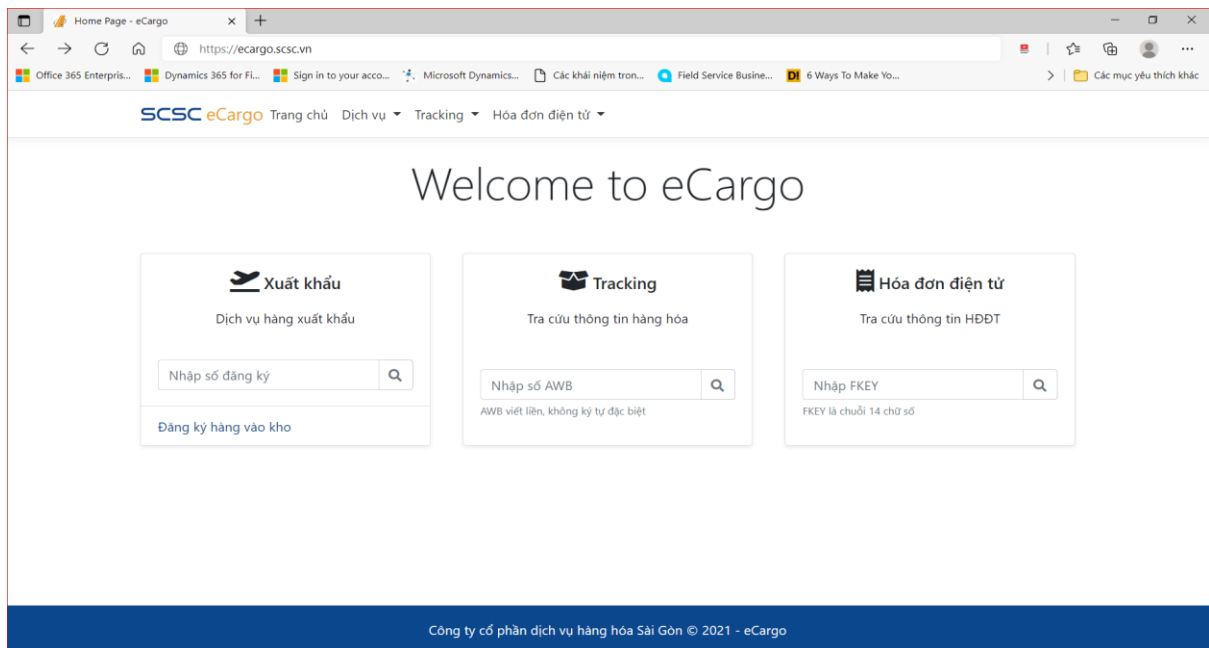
Home Page - eCargo

https://ecargo.scsc.vn

Office 365 Enterpris... Dynamics 365 for Fi... Sign in to your acco... Microsoft Dynamics... Các khái niệm tron... Field Service Busine... 6 Ways To Make Yo... Các mục yêu thích khác

SCSC eCargo Trang chủ Dịch vụ Tracking Hóa đơn điện tử

Welcome to eCargo

Xuất khẩu

Dịch vụ hàng xuất khẩu

Nhập số đăng ký

Đăng ký hàng vào kho

Tracking

Tra cứu thông tin hàng hóa

Nhập số AWB

AWB viết liền, không ký tự đặc biệt

Hóa đơn điện tử

Tra cứu thông tin HĐĐT

Nhập FKEY

FKEY là chuỗi 14 chữ số

Công ty cổ phần dịch vụ hàng hóa Sài Gòn © 2021 - eCargo